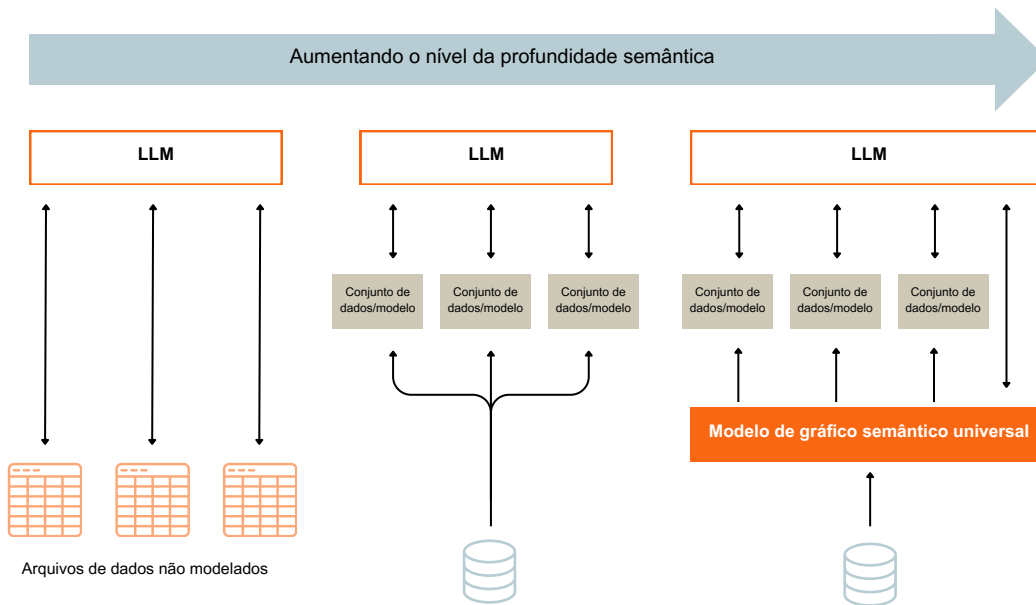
Aumentando o nível da profundidade semântica

LLM

LLM

LLM

Conjunto de dados/modelo

Conjunto de dados/modelo

Conjunto de dados/modelo

Conjunto de dados/modelo

Conjunto de dados/modelo

Conjunto de dados/modelo

Modelo de gráfico semântico universal

Arquivos de dados não modelados